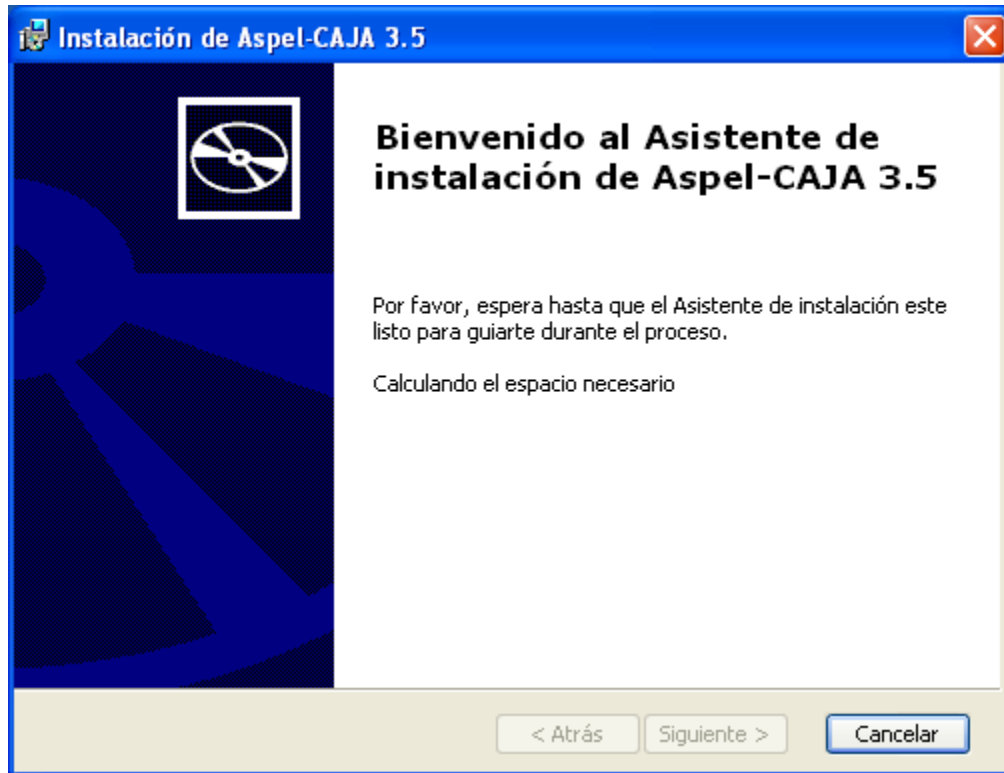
Instalación de Aspel-CAJA 3.5

Bienvenido al Asistente de instalación de Aspel-CAJA 3.5

Por favor, espera hasta que el Asistente de instalación este listo para guiarte durante el proceso.

Calculando el espacio necesario

< Atrás | Siguiente > | Cancelar